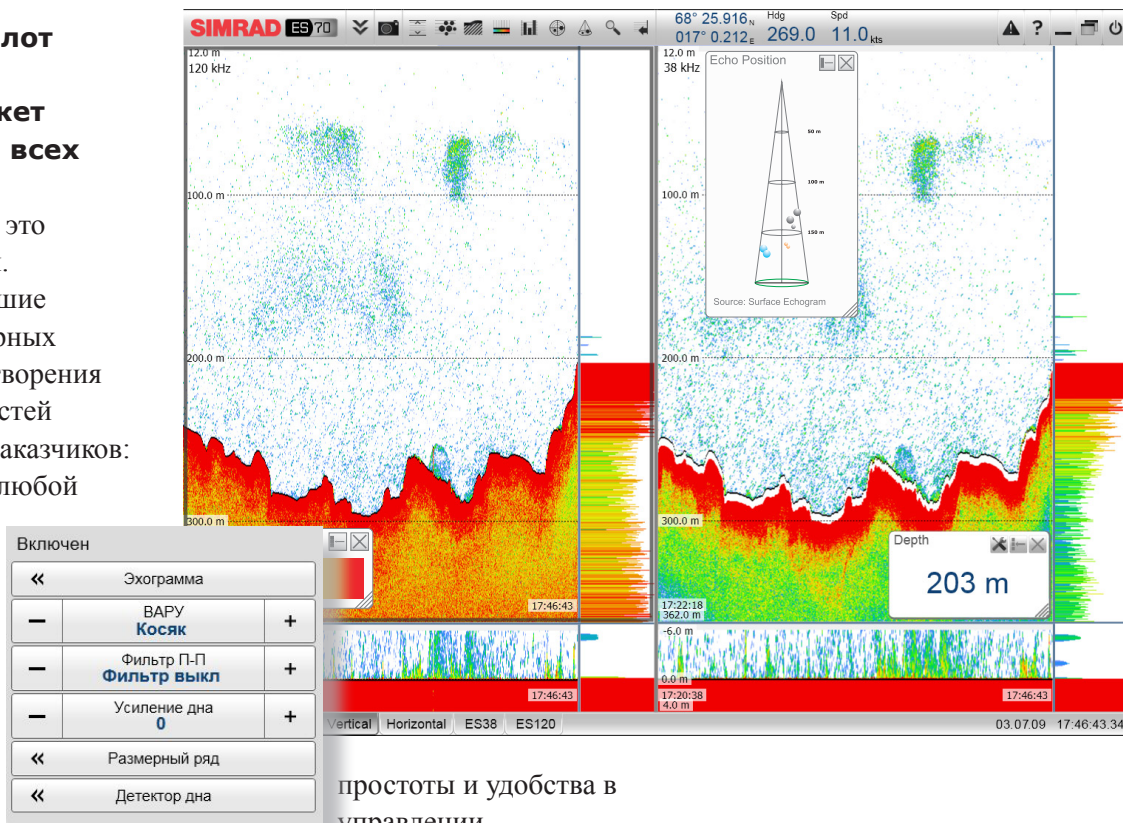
лот

кет
всех

это
.
шие
рных
ворения
стей
аказчиков:
любой

SIMRAD ES70
68° 25.916 N
017° 0.212 E
Hdg 269.0
Spd 11.0 kts

12.0 m
120 kHz
100.0 m
200.0 m
300.0 m
17:46:43
17:46:43

12.0 m
38 kHz
Echo Position
50 m
100 m
150 m
Source: Surface Echogram
100.0 m
200.0 m
300.0 m
Depth
203 m
17:22:18
362.0 m
-6.0 m
0.0 m
17:20:38
4.0 m
17:46:43

Включен
« Эхограмма
– ВАРУ Косяк +
– Фильтр П-П Фильтр выкл +
– Усиление дна 0 +
« Размерный ряд
« Детектор дна

Vertical Horizontal ES38 ES120
03.07.09 17:46:43.34

простоты и удобства в
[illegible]